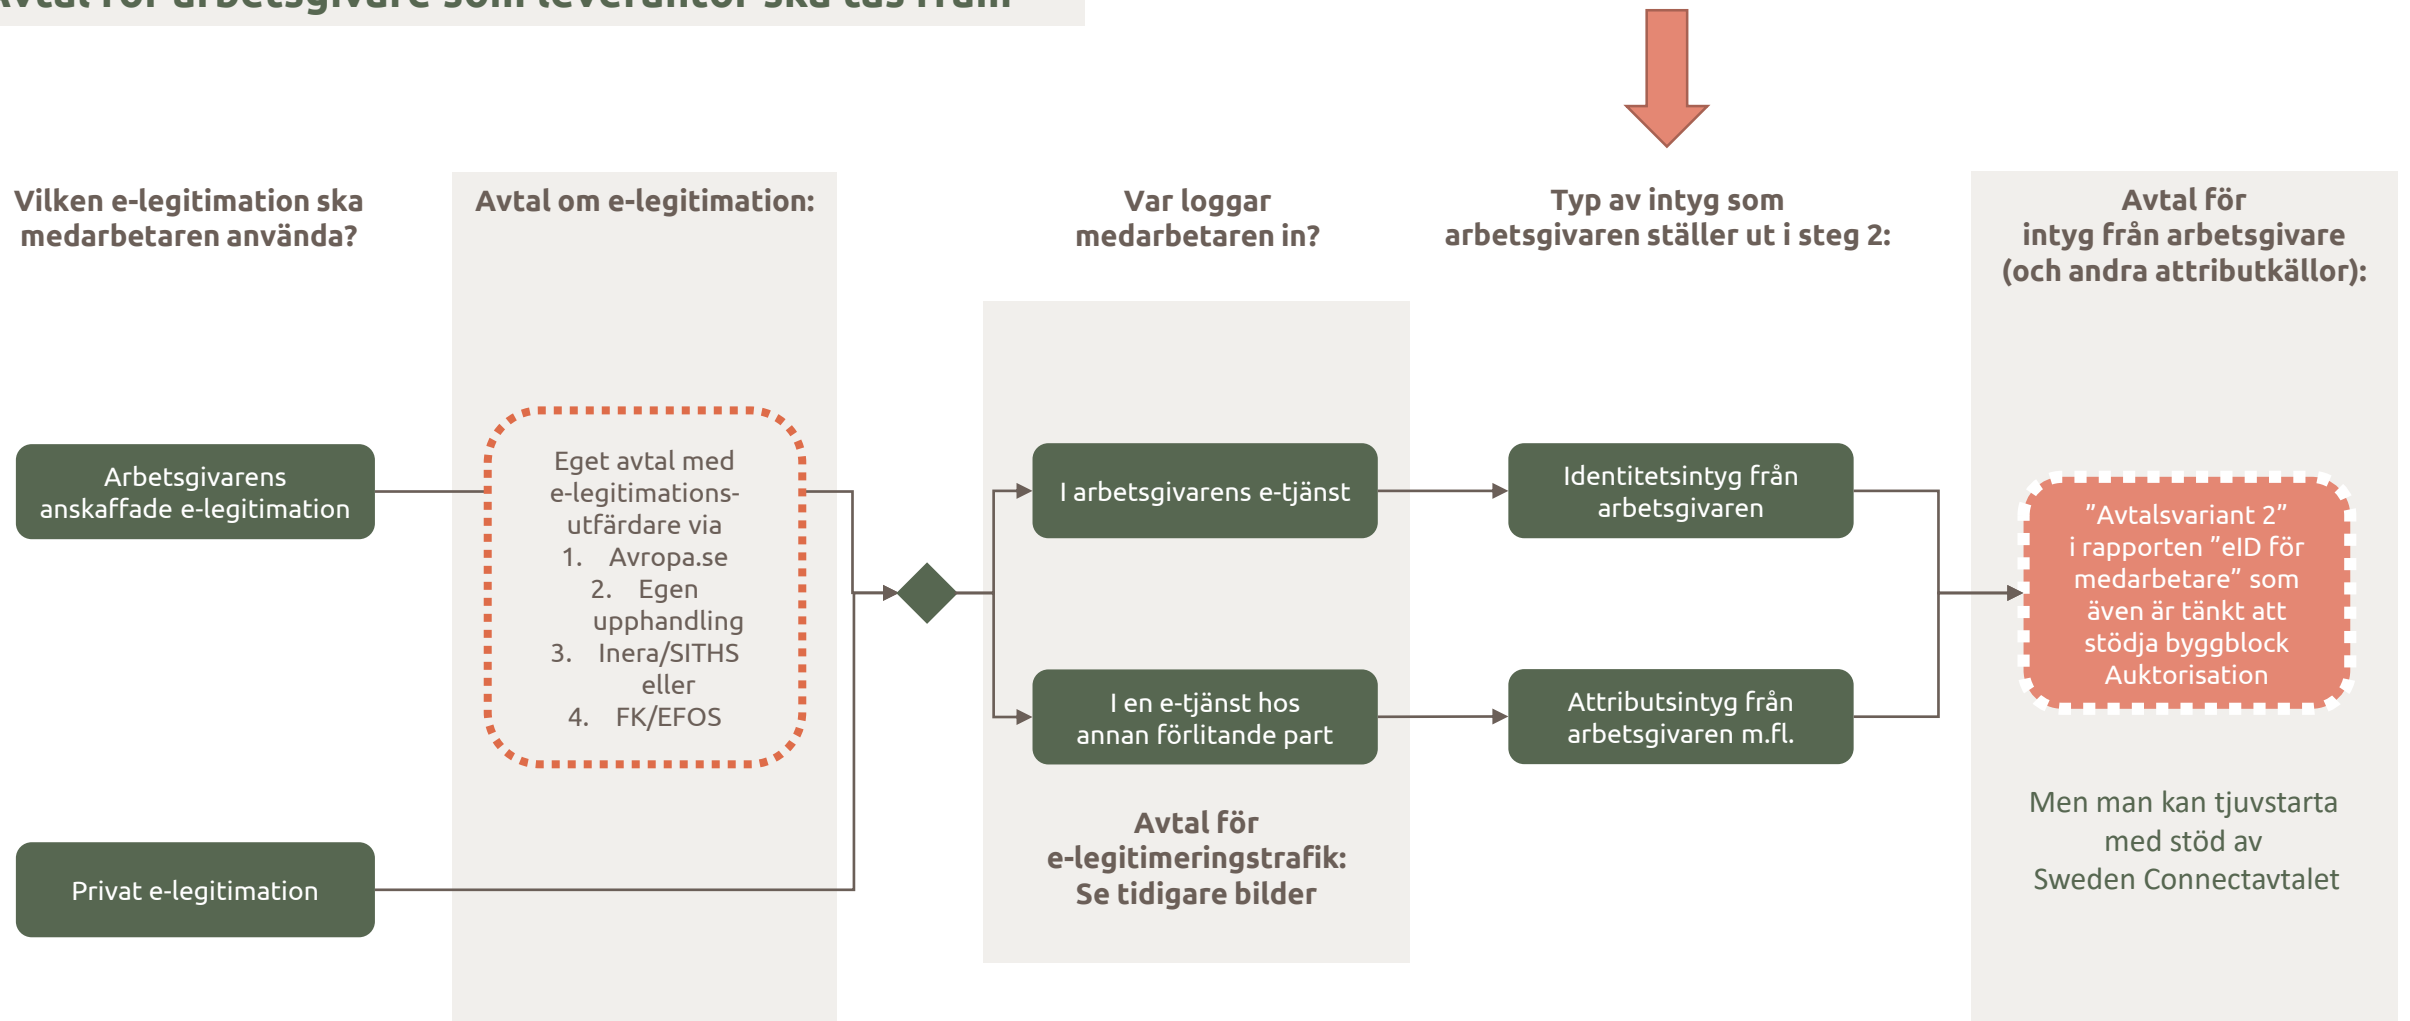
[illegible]

Vilken e-legitimation ska medarbetaren använda?

Arbetsgivarens anskaffade e-legitimation

Privat e-legitimation

Avtal om e-legitimation:

Eget avtal med e-legitimationsutfärdare via
1. Avropa.se
2. Egen upphandling
3. Inera/SITHS eller
4. FK/EFOS

Var loggar medarbetaren in?

I arbetsgivarens e-tjänst

I en e-tjänst hos annan förlitande part

Avtal för e-legitimeringstrafik: Se tidigare bilder

Typ av intyg som arbetsgivaren ställer ut i steg 2:

Identitetsintyg från arbetsgivaren

Attributsintyg från arbetsgivaren m.fl.

Avtal för intyg från arbetsgivare (och andra attributkällor):

”Avtalsvariant 2” i rapporten ”eID för medarbetare” som även är tänkt att stödja byggblock Auktorisation

Men man kan tjuvstarta med stöd av Sweden Connectavtalet